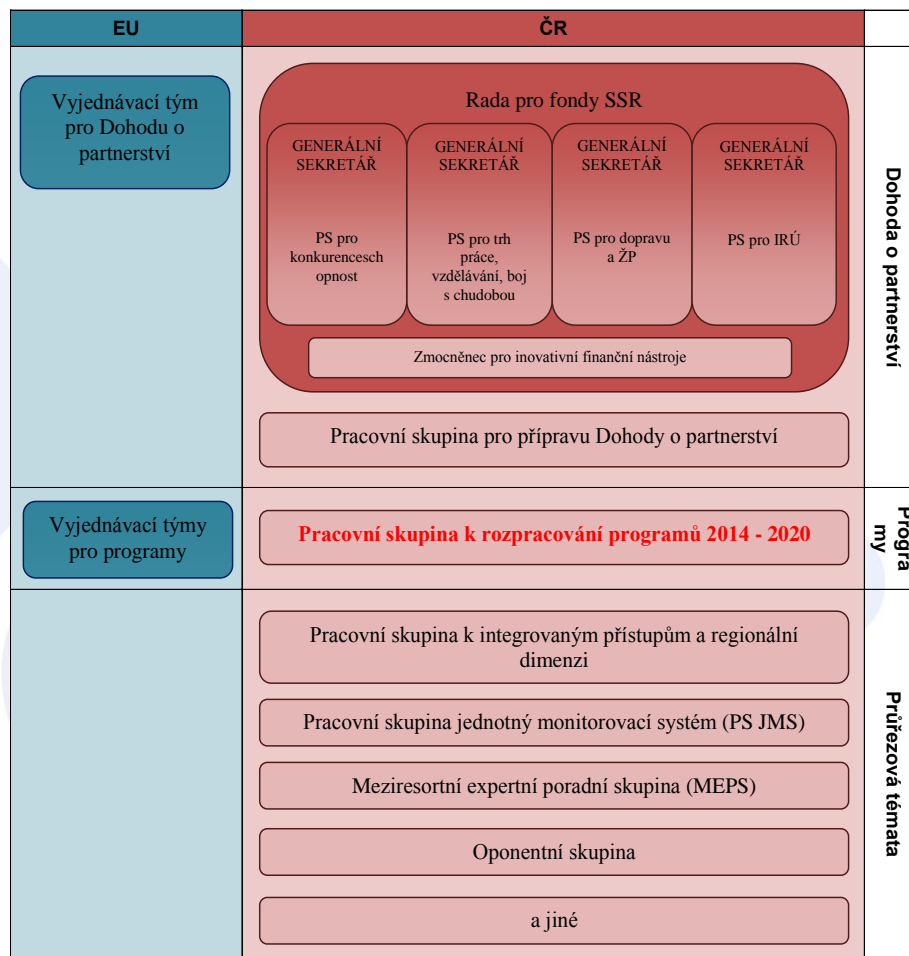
| EU | ČR | |
|---|---|---|
| Vyjednávací tým pro Dohodu o partnerství | Rada pro fondy SSR<br>GENERÁLNÍ SEKRETÁŘ PS pro konkurenceschopnost<br>GENERÁLNÍ SEKRETÁŘ PS pro trh práce, vzdělávání, boj s chudobou<br>GENERÁLNÍ SEKRETÁŘ PS pro dopravu a ŽP<br>GENERÁLNÍ SEKRETÁŘ PS pro IRÚ<br>Zmocněnec pro inovativní finanční nástroje<br>Pracovní skupina pro přípravu Dohody o partnerství | Dohoda o partnerství |
| Vyjednávací týmy pro programy | Pracovní skupina k rozpracování programů 2014 - 2020 | Progra my |
| | Pracovní skupina k integrovaným přístupům a regionální dimenzi<br>Pracovní skupina jednotný monitorovací systém (PS JMS)<br>Meziresortní expertní poradní skupina (MEPS)<br>Oponentní skupina<br>a jiné | Průřezová témata |